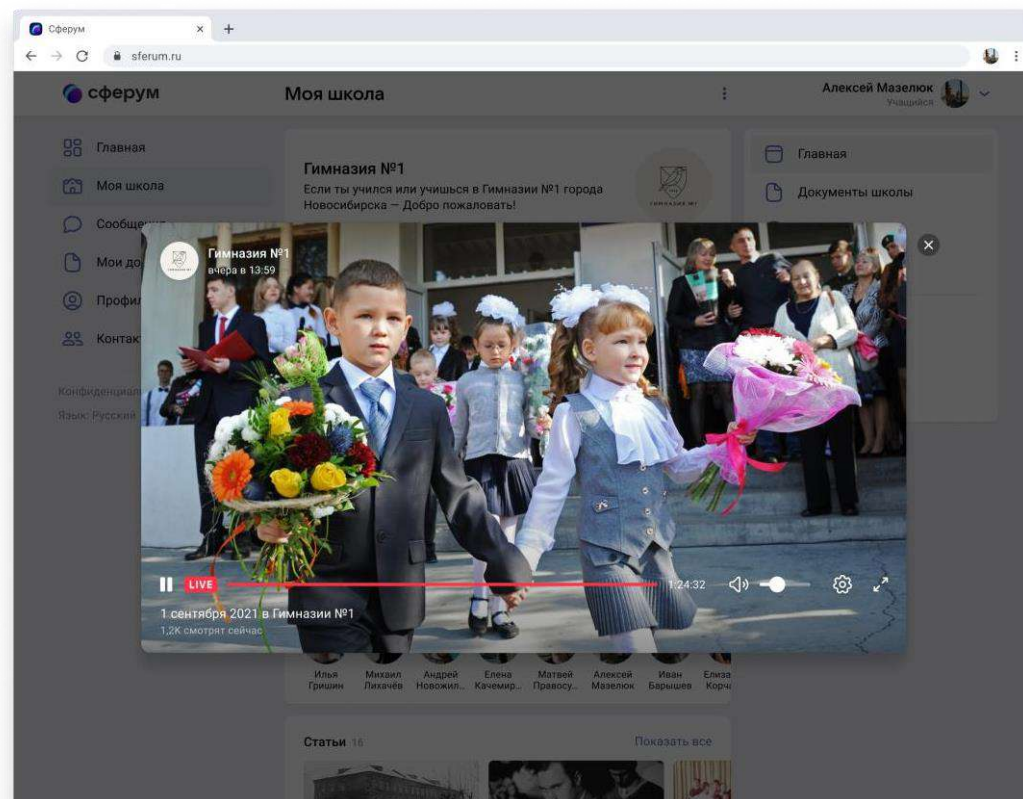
Сферум × +

sferum.ru

сферум

Моя школа

Алексей Мазелюк
Учащийся

Главная
Моя школа
Сообще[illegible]
Мои до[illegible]
Профи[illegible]
Контак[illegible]

Конфиденциал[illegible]
Язык: Русский

Гимназия №1
Если ты учился или учишься в Гимназии №1 города Новосибирска — Добро пожаловать!

Главная
Документы школы

Гимназия №1
вчера в 13:59

LIVE
1:24:32

1 сентября 2021 в Гимназии №1
1,2K смотрят сейчас

Илья Гришин
Михаил Лихачёв
Андрей Новожил...
Елена Качемир...
Матвей Правосу...
Алексей Мазелюк
Иван Барышев
Елиза Корч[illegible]

Статьи 16
Показать все